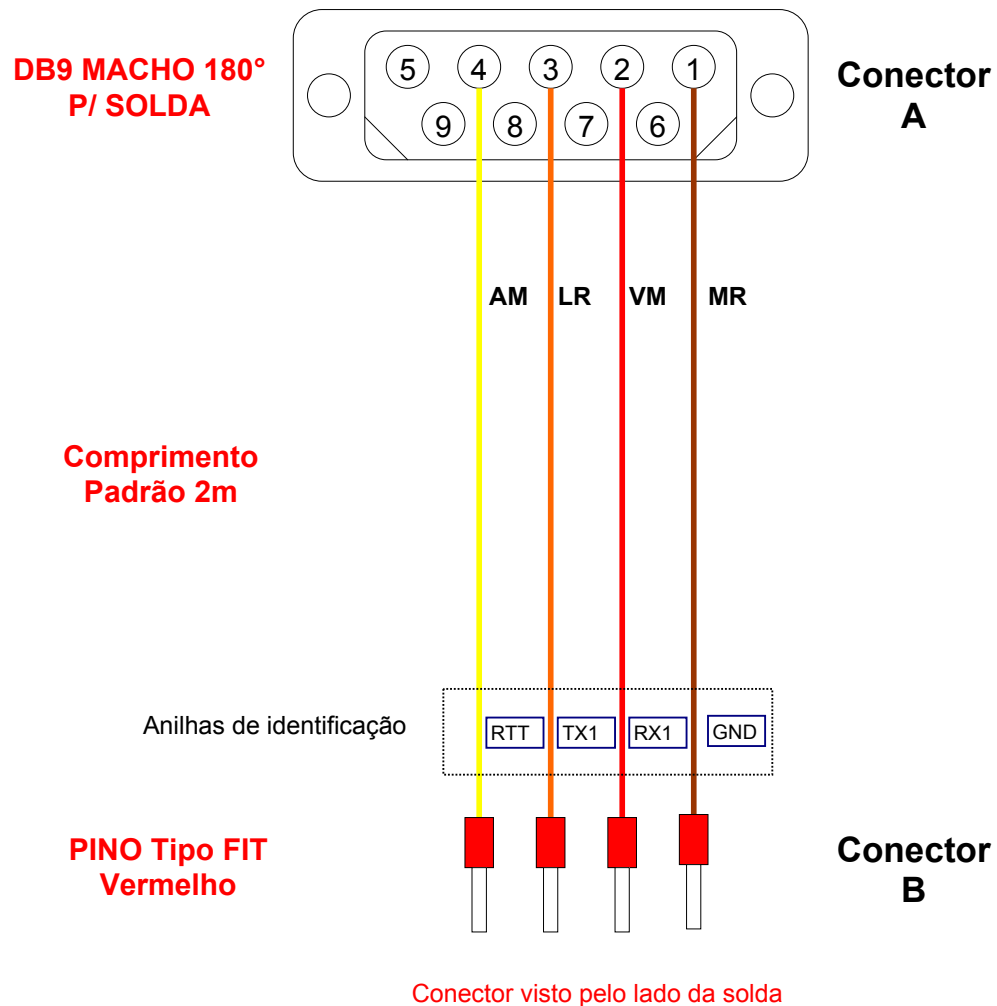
DB9 MACHO 180°
P/ SOLDA

5 4 3 2 1
9 8 7 6

Conector
A

AM LR VM MR

Comprimento
Padrão 2m

Anilhas de identificação

RTT TX1 RX1 GND

PINO Tipo FIT
Vermelho

Conector
B

Conector visto pelo lado da solda